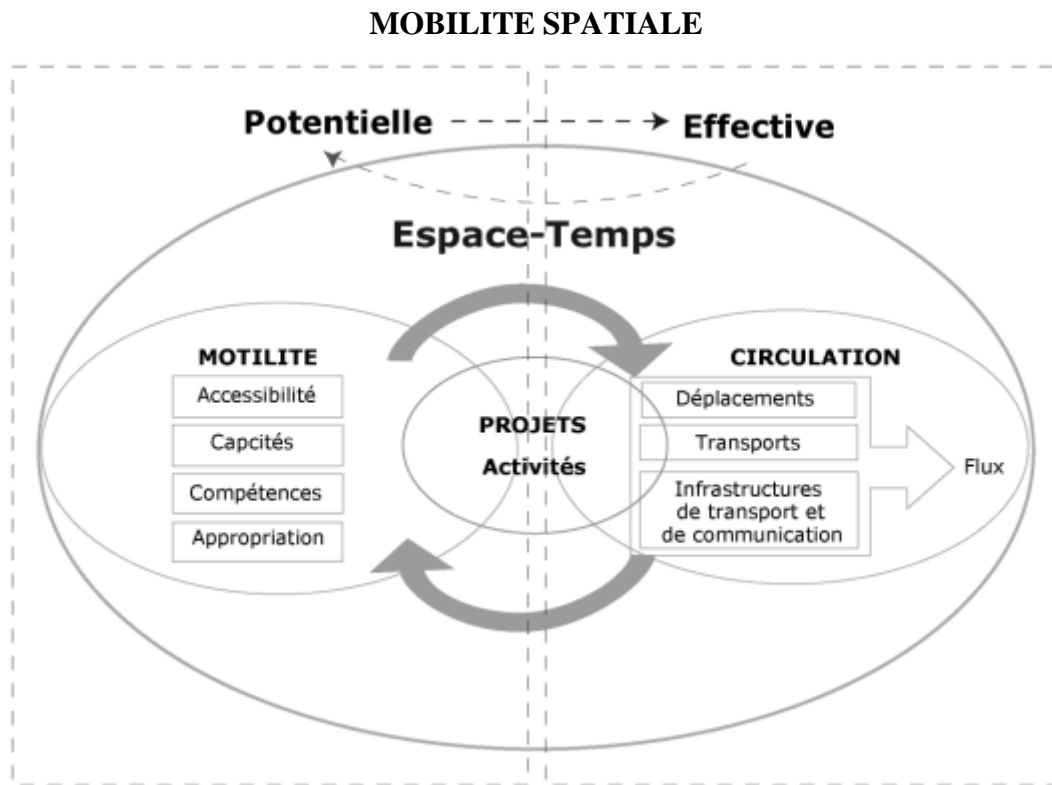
MOBILITE SPATIALE

Potentielle

Effective

Espace-Temps

MOTILITE

Accessibilité

Capcités

Compétences

Appropriation

PROJETS

Activités

CIRCULATION

Déplacements

Transports

Infrastructures de transport et de communication

Flux